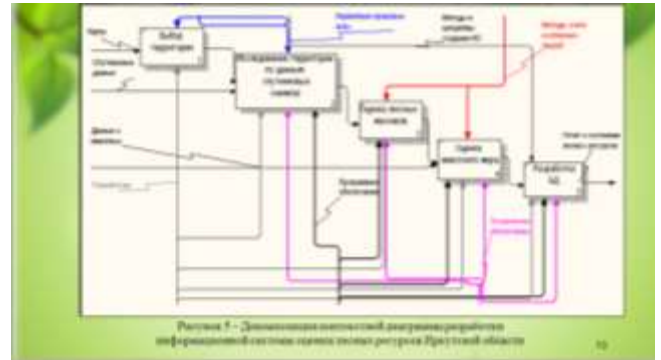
Выбор территории

Исследование территории по данным спутниковых снимков

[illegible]

Оценка лесного запаса

Разработка БД

Карта

Спутниковые данные

Данные о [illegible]

Разработчик

Методы и алгоритмы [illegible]

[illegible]

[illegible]

Рисунок 5 – Декомпозиция контекстной диаграммы разработки информационной системы оценки лесных ресурсов Иркутской области

10